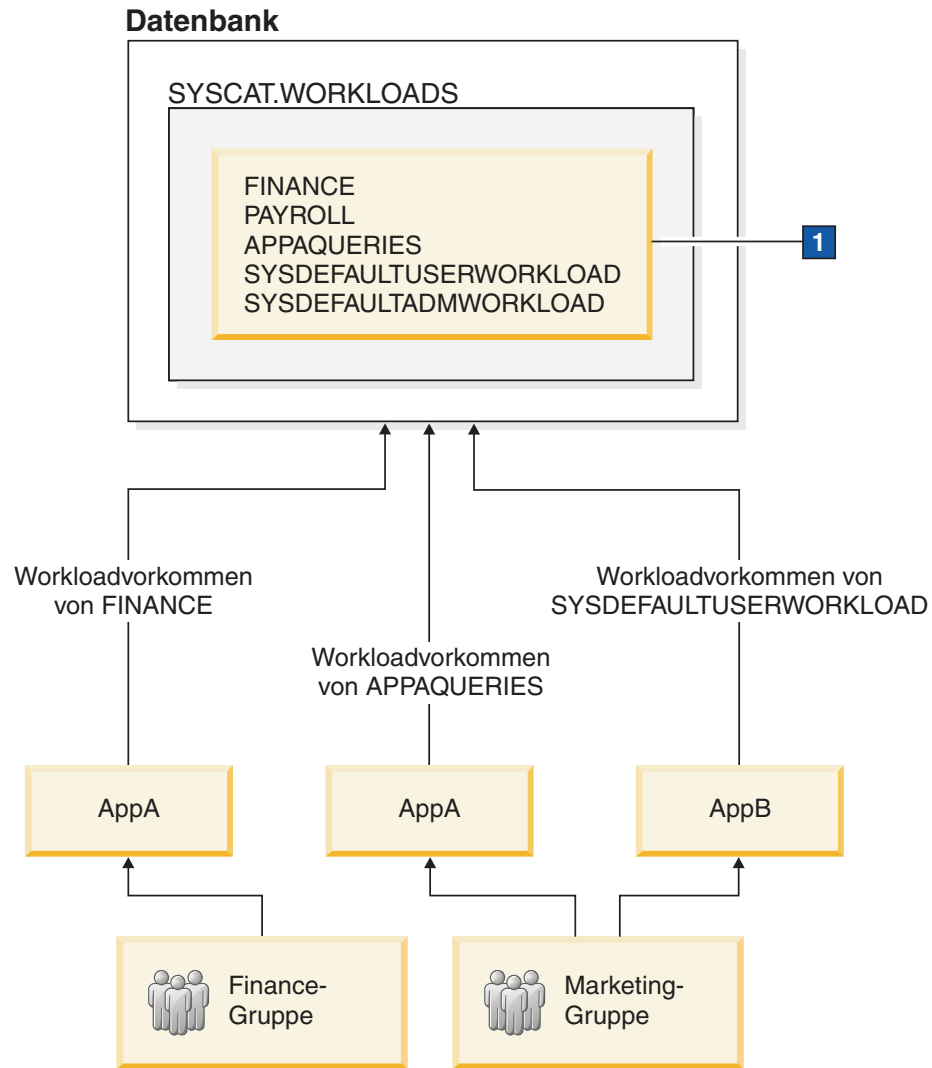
Datenbank

SYSCAT.WORKLOADS

FINANCE
PAYROLL
APPAQUERIES
SYSDEFAULTUSERWORKLOAD
SYSDEFAULTADMWORKLOAD

1

Workloadvorkommen von FINANCE

Workloadvorkommen von APPAQUERIES

Workloadvorkommen von SYSDEFAULTUSERWORKLOAD

AppA

AppA

AppB

Finance-Gruppe

Marketing-Gruppe